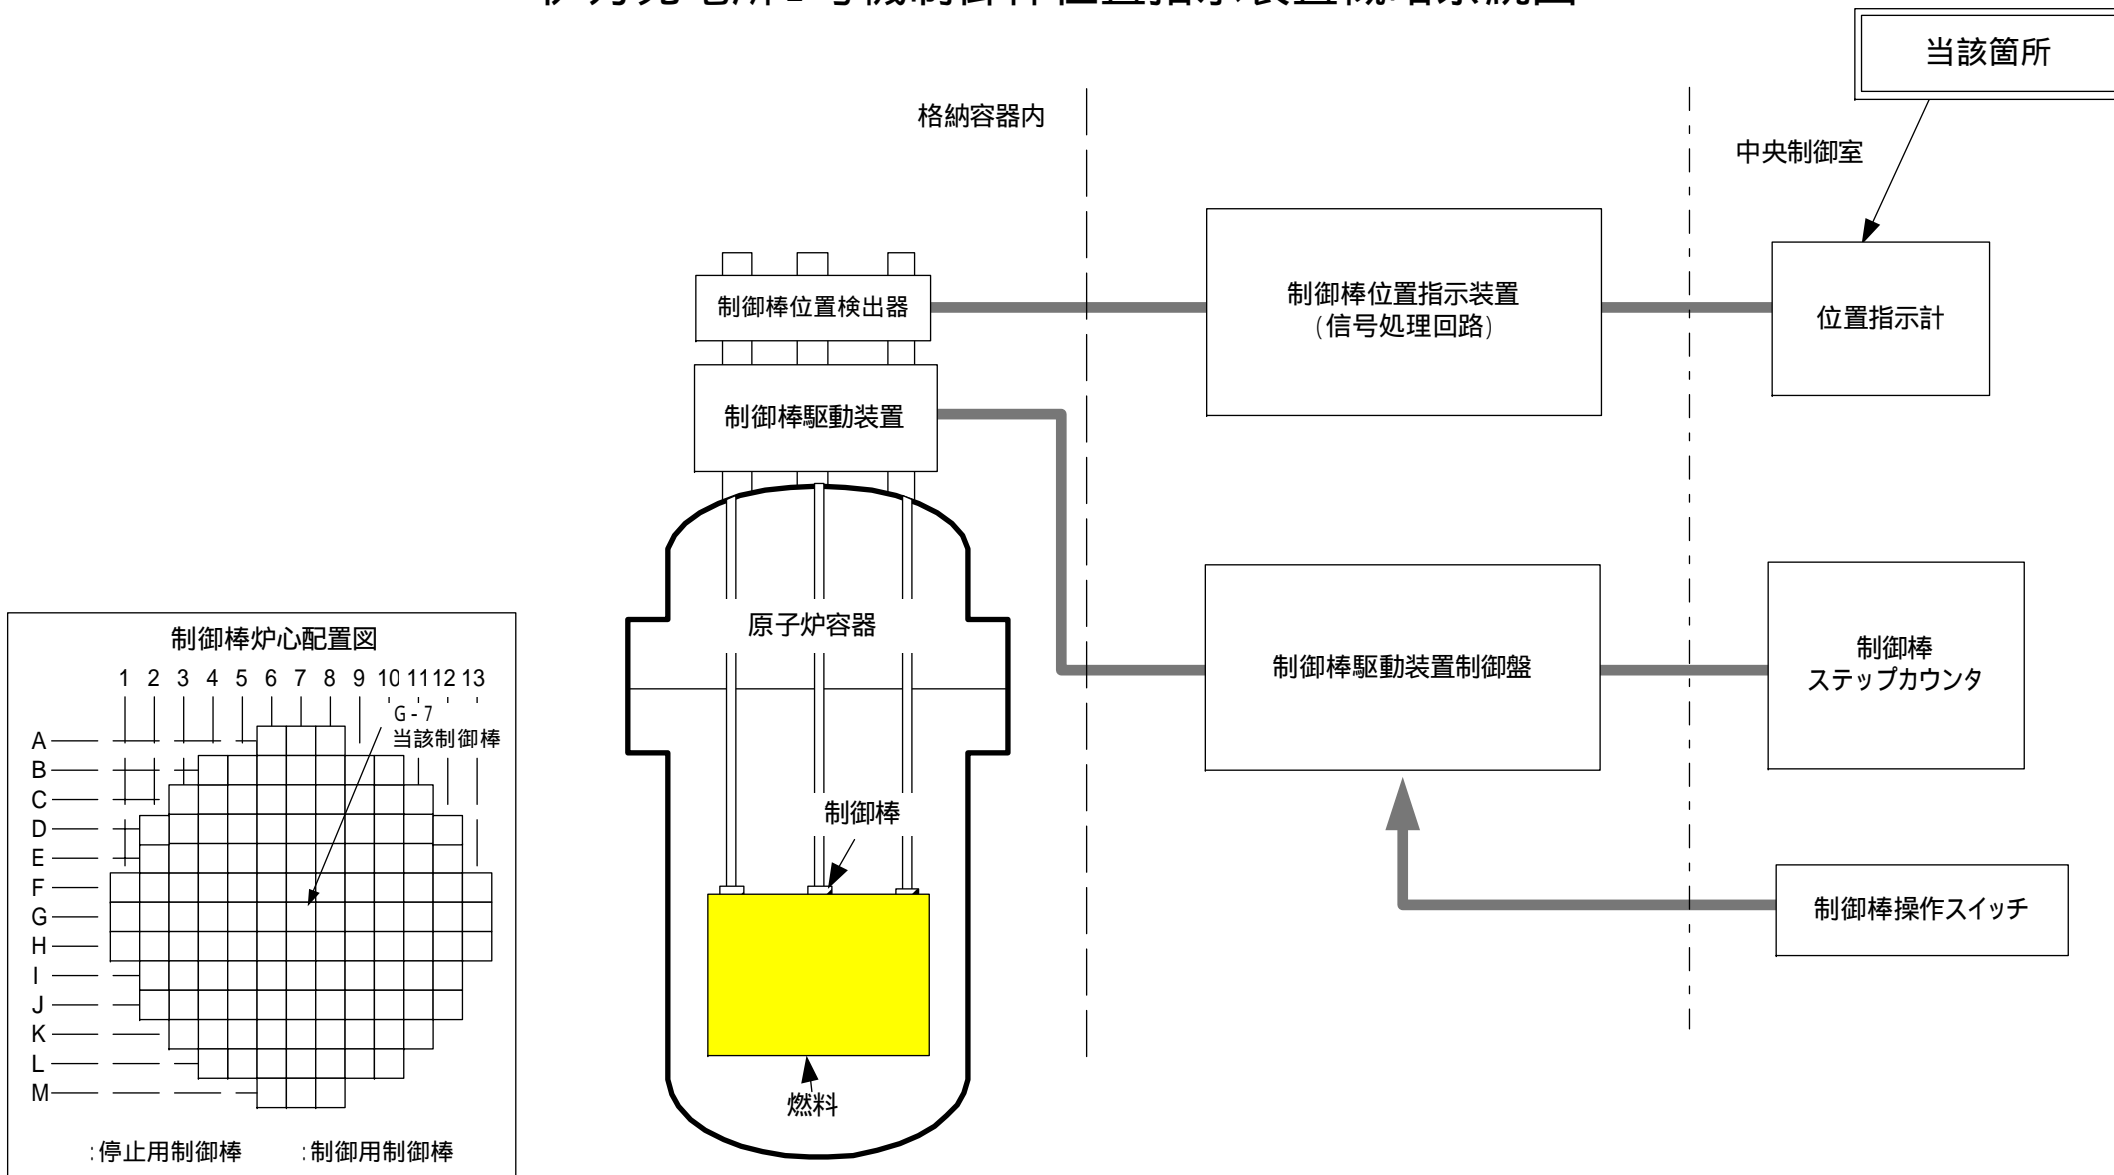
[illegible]

当該箇所

格納容器内

中央制御室

制御棒位置検出器

制御棒位置指示装置
(信号処理回路)

位置指示計

制御棒駆動装置

原子炉容器

制御棒駆動装置制御盤

制御棒
ステップカウンタ

制御棒

制御棒操作スイッチ

燃料

制御棒炉心配置図

1 2 3 4 5 6 7 8 9 10 11 12 13

G-7
当該制御棒

A
B
C
D
E
F
G
H
I
J
K
L
M

:停止用制御棒 :制御用制御棒